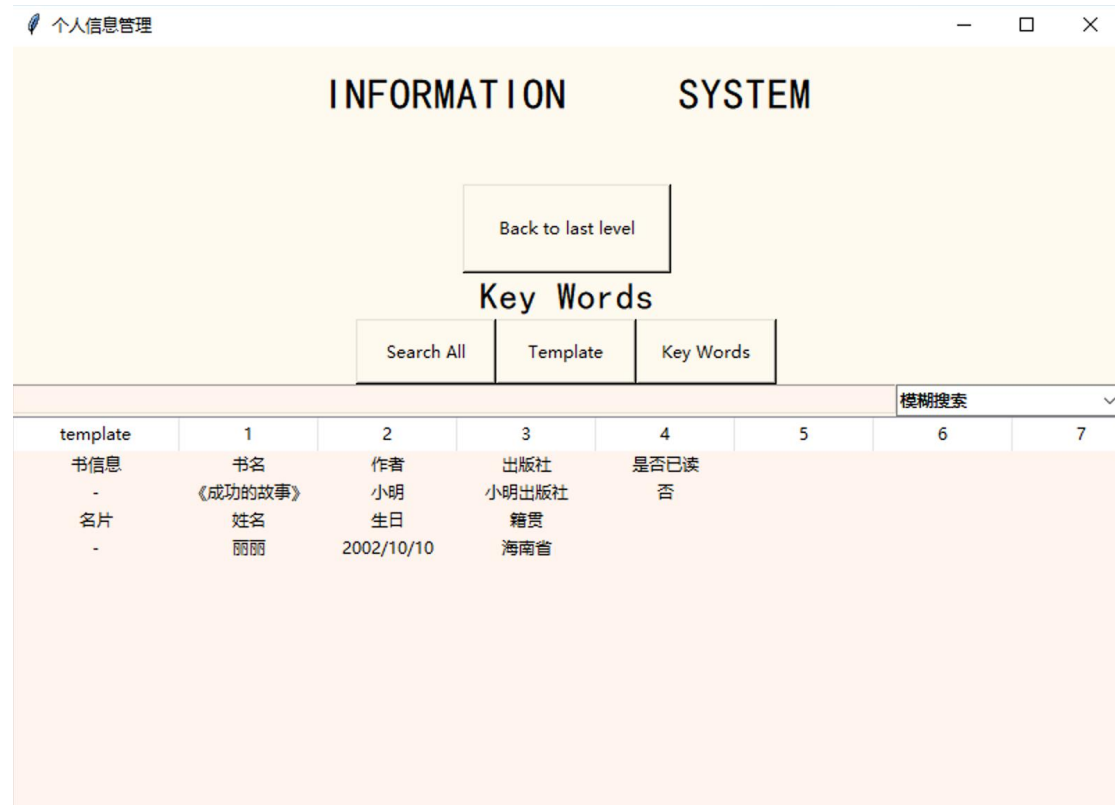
个人信息管理

INFORMATION SYSTEM

Back to last level

Key Words

Search All
Template
Key Words

模糊搜索

| template | 1 | 2 | 3 | 4 | 5 | 6 | 7 |
|---|---|---|---|---|---|---|---|
| 书信息 | 书名 | 作者 | 出版社 | 是否已读 | | | |
| - | 《成功的故事》 | 小明 | 小明出版社 | 否 | | | |
| 名片 | 姓名 | 生日 | 籍贯 | | | | |
| - | 丽丽 | 2002/10/10 | 海南省 | | | | |